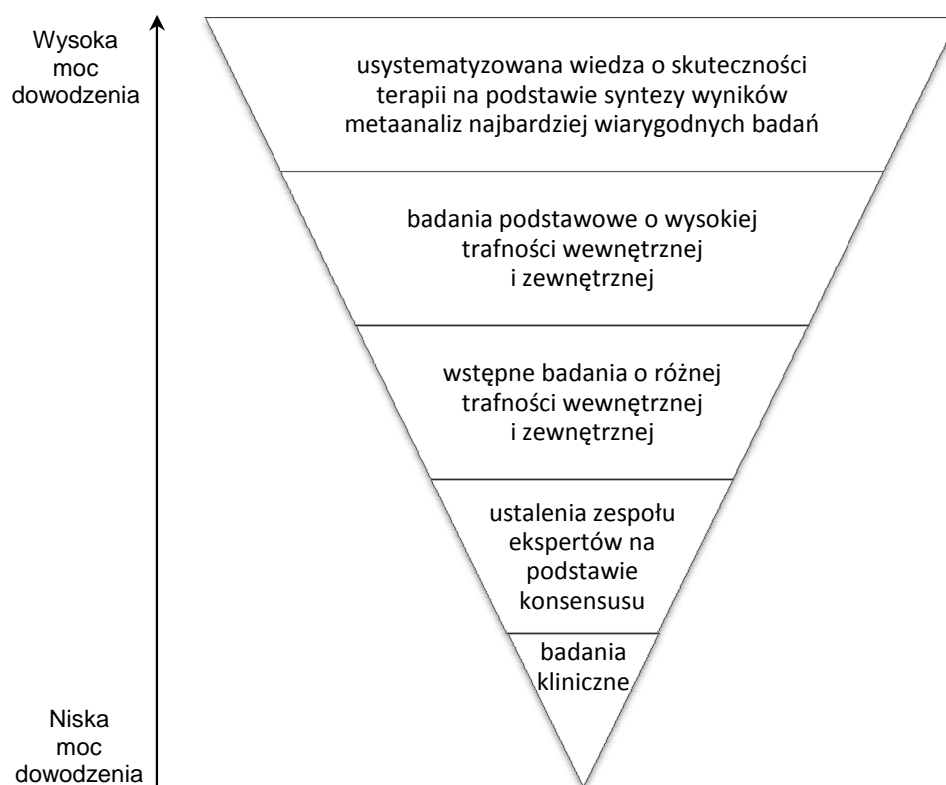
Wysoka moc dowodzenia

usystematyzowana wiedza o skuteczności terapii na podstawie syntezy wyników metaanaliz najbardziej wiarygodnych badań

badania podstawowe o wysokiej trafności wewnętrznej i zewnętrznej

wstępne badania o różnej trafności wewnętrznej i zewnętrznej

ustalenia zespołu ekspertów na podstawie konsensusu

badania kliniczne

Niska moc dowodzenia